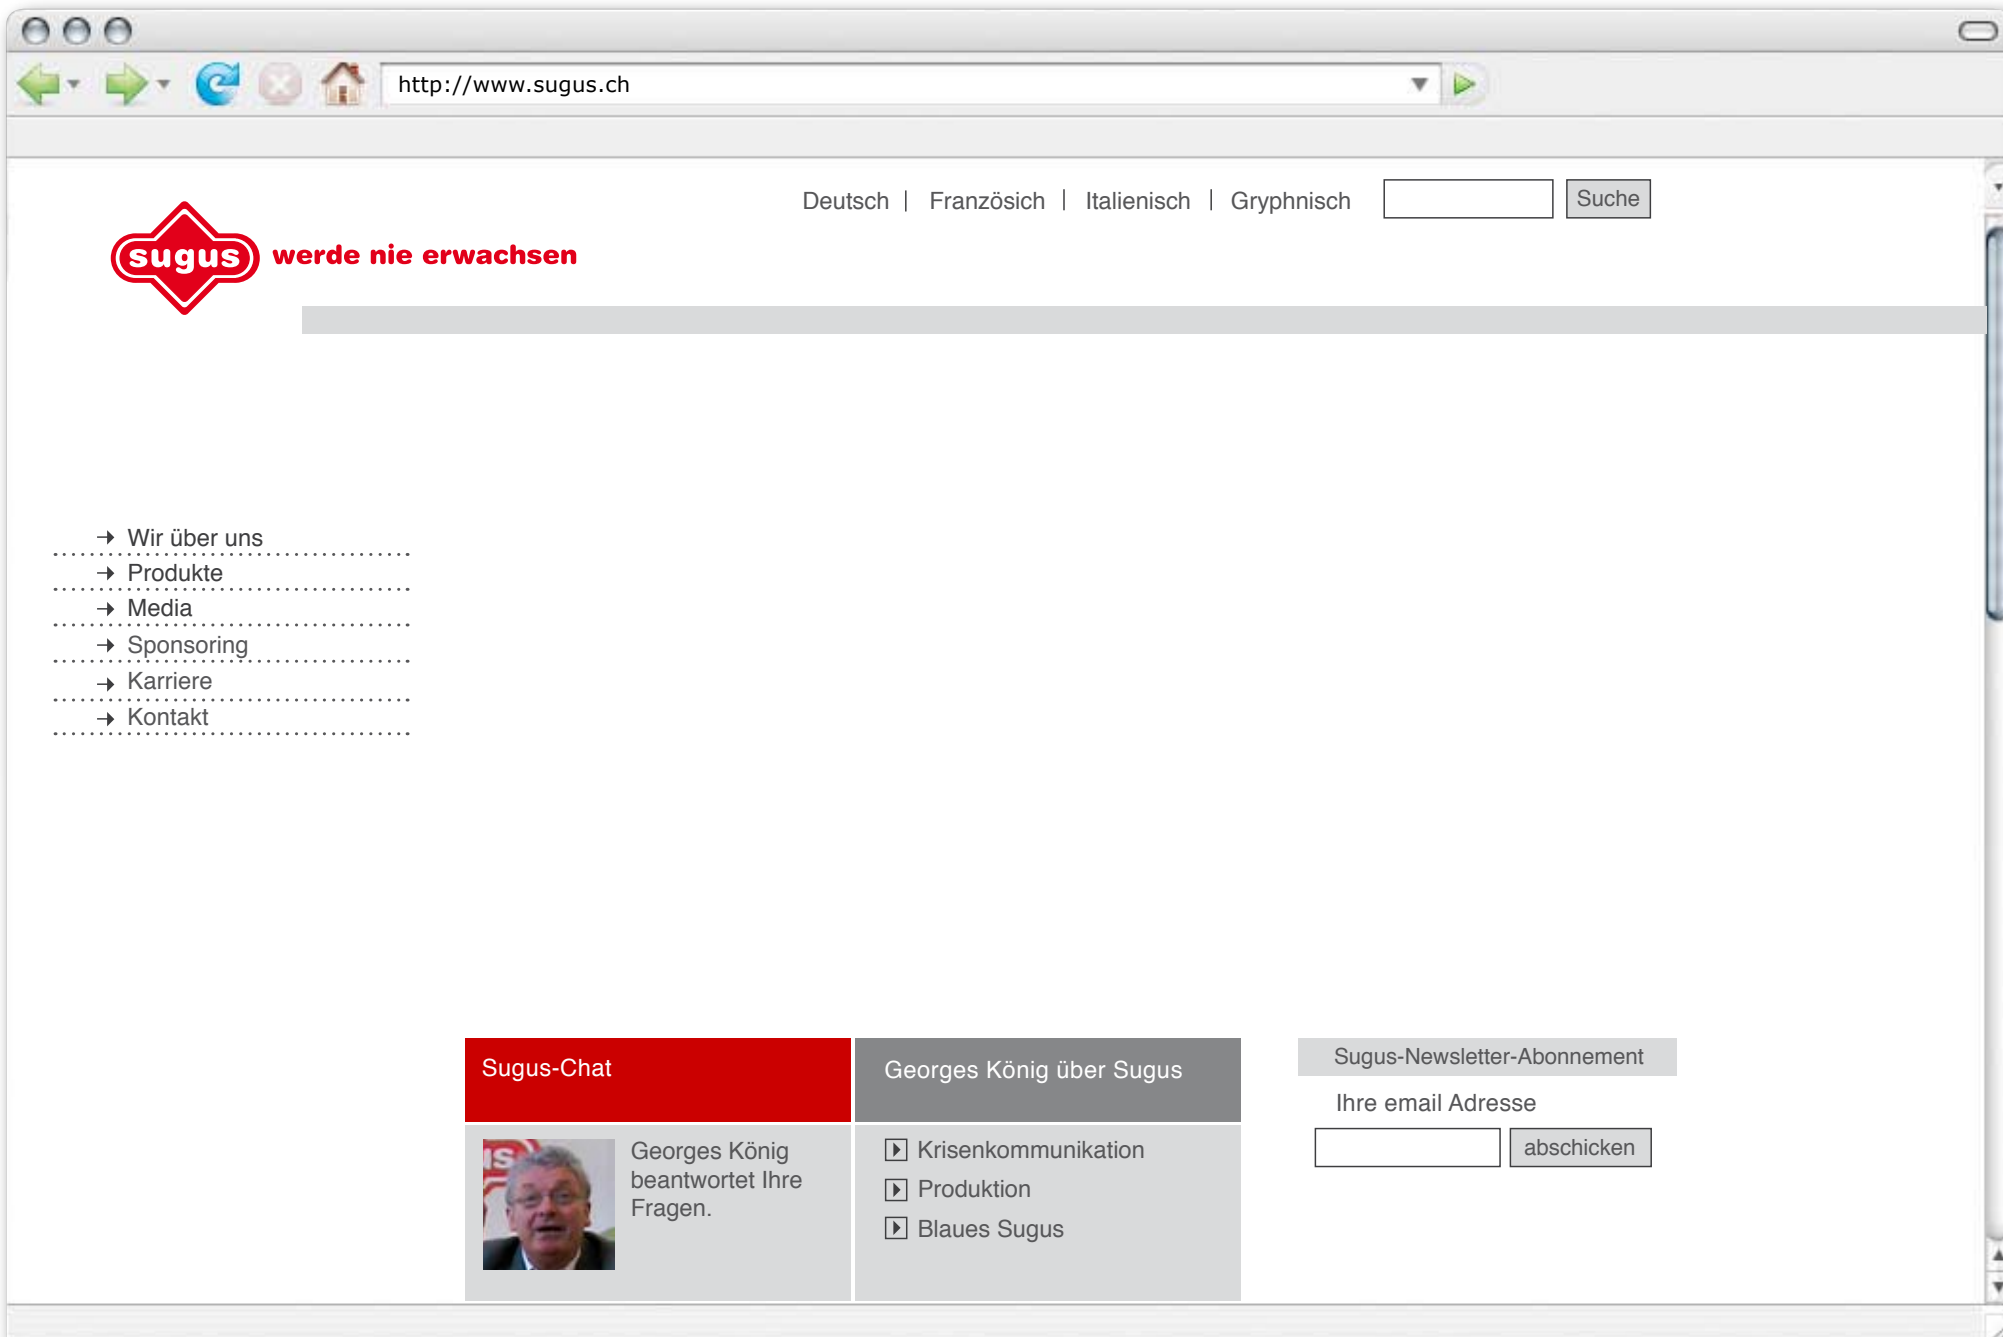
http://www.sugus.ch

Deutsch | Französich | Italienisch | Gryphnisch

Suche

sugus werde nie erwachsen

Wir über uns
Produkte
Media
Sponsoring
Karriere
Kontakt

Sugus-Chat

Georges König beantwortet Ihre Fragen.

Georges König über Sugus

Krisenkommunikation
Produktion
Blaues Sugus

Sugus-Newsletter-Abonnement

Ihre email Adresse

abschicken